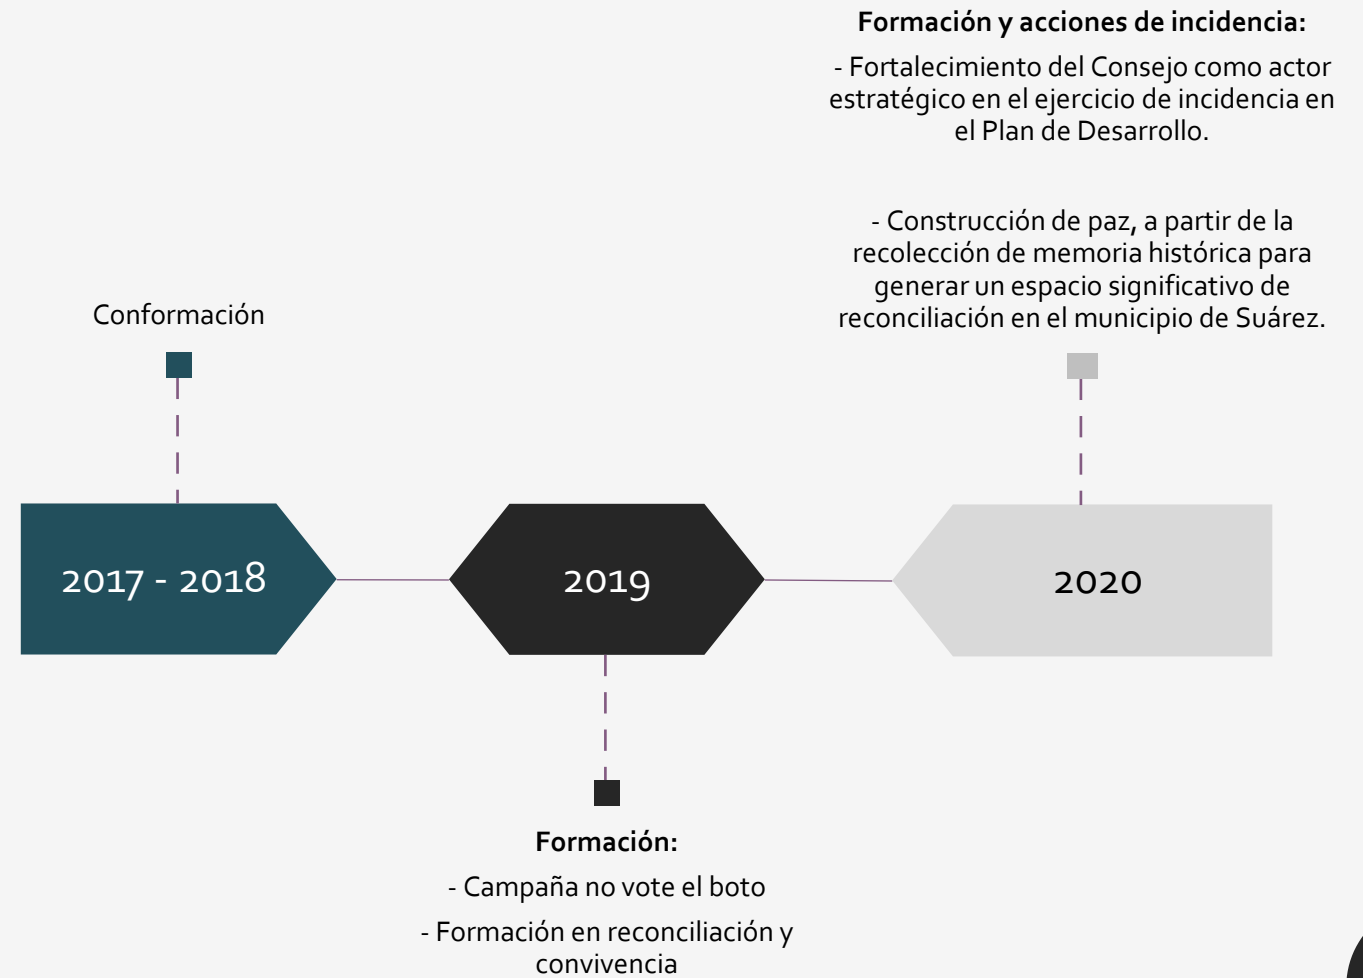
**Formación y acciones de incidencia:**

- Fortalecimiento del Consejo como actor estratégico en el ejercicio de incidencia en el Plan de Desarrollo.

- Construcción de paz, a partir de la recolección de memoria histórica para generar un espacio significativo de reconciliación en el municipio de Suárez.

Conformación

2017 - 2018

2019

2020

**Formación:**

- Campaña no vote el boto

- Formación en reconciliación y convivencia